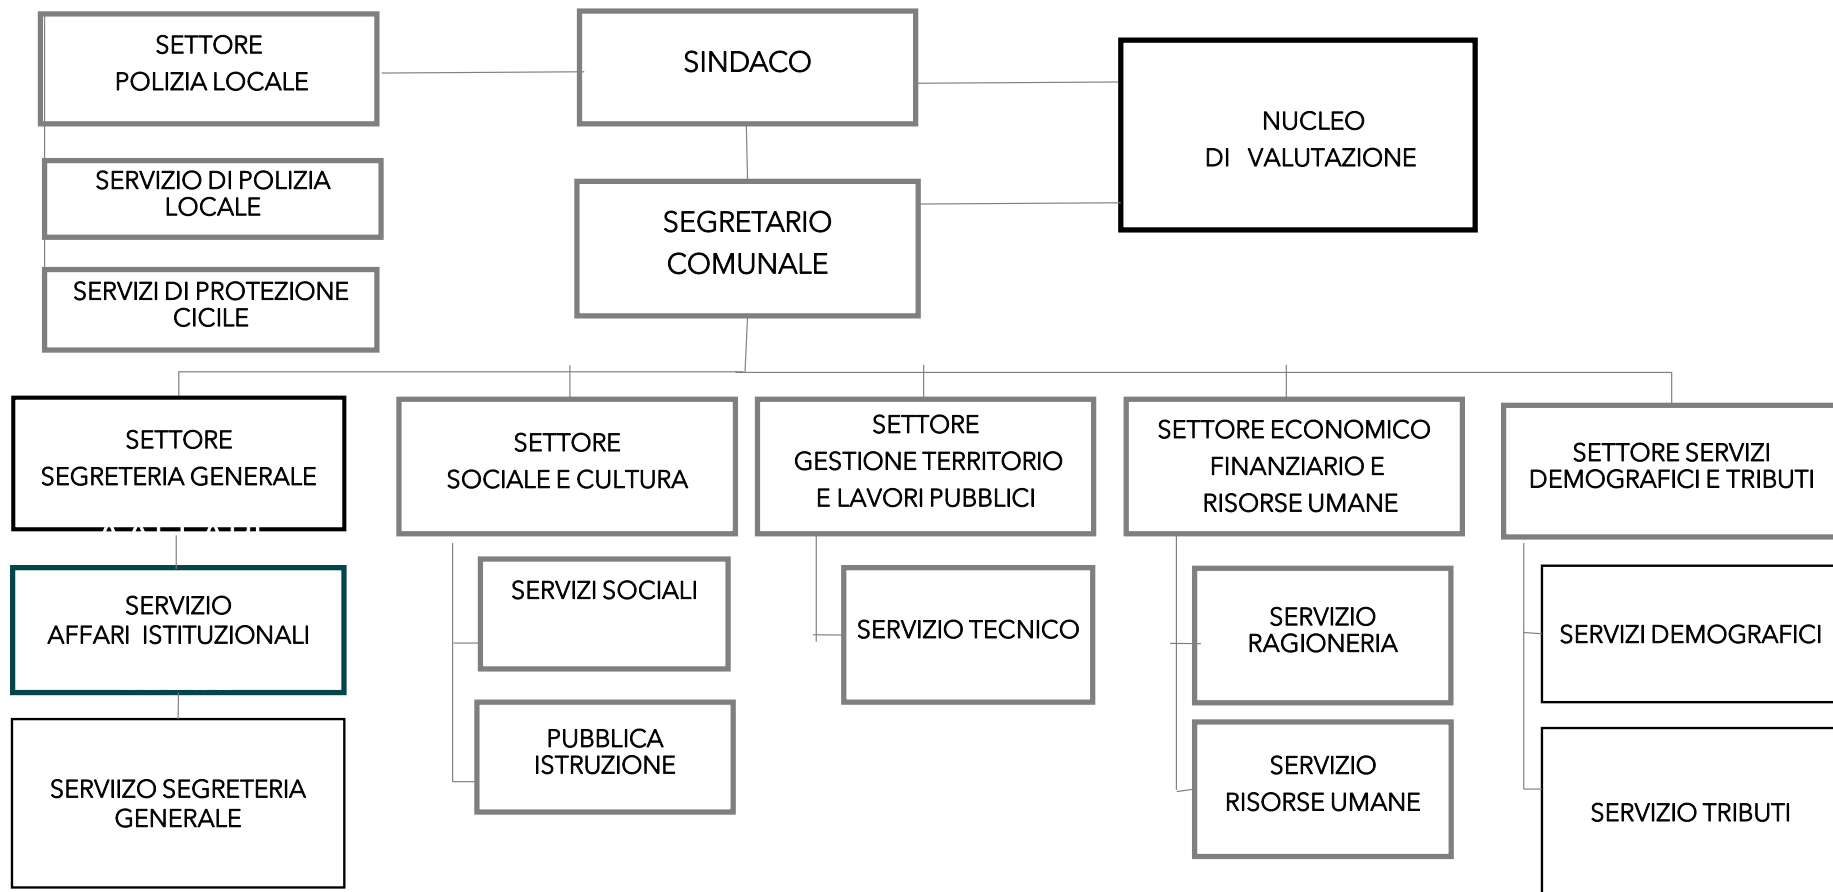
SETTORE POLIZIA LOCALE

SINDACO

NUCLEO DI VALUTAZIONE

SERVIZIO DI POLIZIA LOCALE

SEGRETARIO COMUNALE

SERVIZI DI PROTEZIONE CICILE

SETTORE SEGRETERIA GENERALE

SETTORE SOCIALE E CULTURA

SETTORE GESTIONE TERRITORIO E LAVORI PUBBLICI

SETTORE ECONOMICO FINANZIARIO E RISORSE UMANE

SETTORE SERVIZI DEMOGRAFICI E TRIBUTI

SERVIZIO AFFARI ISTITUZIONALI

SERVIZI SOCIALI

SERVIZIO TECNICO

SERVIZIO RAGIONERIA

SERVIZI DEMOGRAFICI

SERVIIZO SEGRETERIA GENERALE

PUBBLICA ISTRUZIONE

SERVIZIO RISORSE UMANE

SERVIZIO TRIBUTI